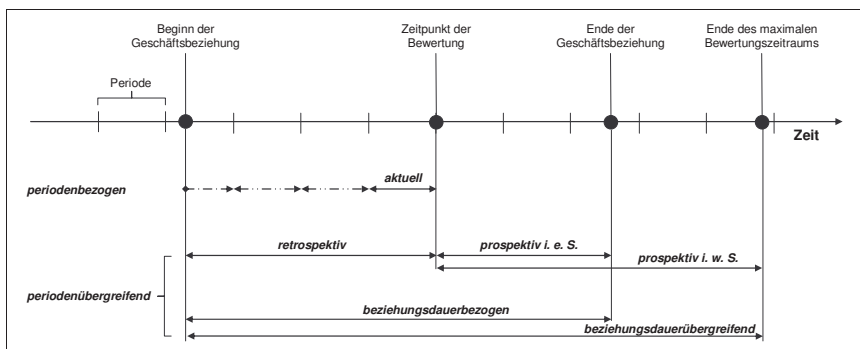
Beginn der Geschäftsbeziehung

Zeitpunkt der Bewertung

Ende der Geschäftsbeziehung

Ende des maximalen Bewertungszeitraums

Periode

Zeit

periodenbezogen

aktuell

retrospektiv

prospektiv i. e. S.

prospektiv i. w. S.

periodenübergreifend

beziehungsdauerbezogen

beziehungsdauerübergreifend